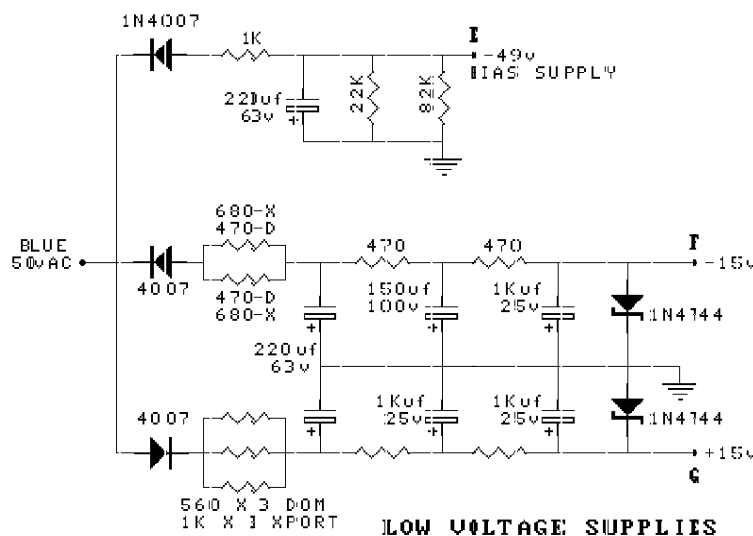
1N4007

1K

E

-49v

BIAS SUPPLY

220uf
63v

22K

82K

680-X
470-D

470

470

F

-15v

BLUE
50vAC

4007

470-D
680-X

150uf
100v

1Kuf
25v

1N4744

220uf
63v

4007

1Kuf
25v

1Kuf
25v

1N4744

+15v

G

560 X 3 DOM
1K X 3 XPORT

LOW VOLTAGE SUPPLIES